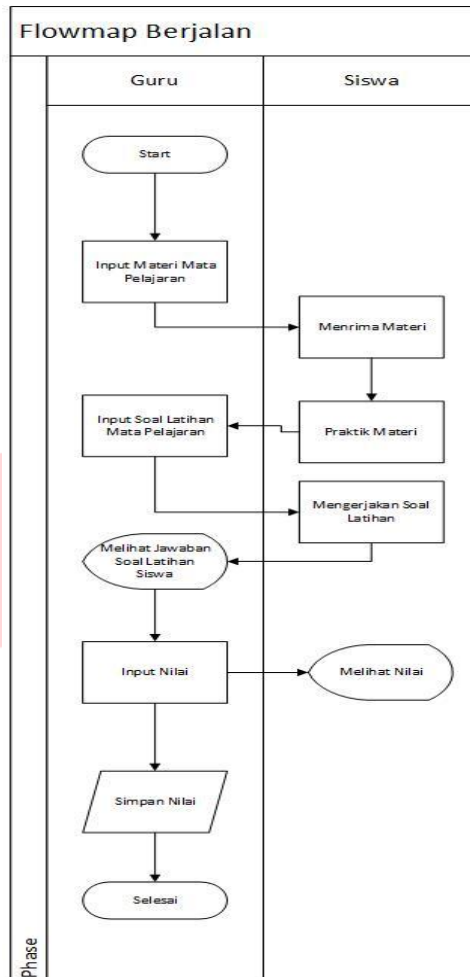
Flowmap Berjalan

Guru

Siswa

Start

Input Materi Mata Pelajaran

Menrima Materi

Input Soal Latihan Mata Pelajaran

Praktik Materi

Mengerjakan Soal Latihan

Melihat Jawaban Soal Latihan Siswa

Input Nilai

Melihat Nilai

Simpan Nilai

Selesai

Phase